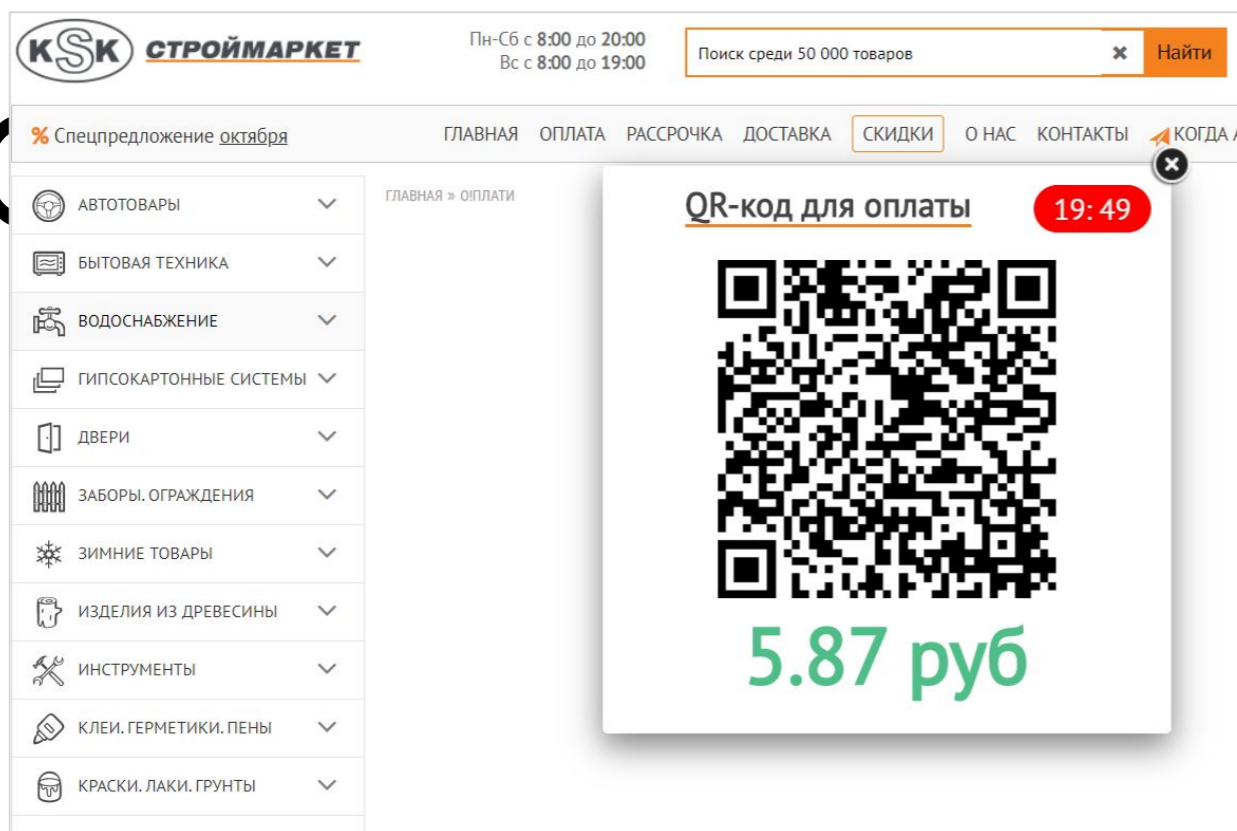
KSK СТРОЙМАРКЕТ

Пн-Сб с 8:00 до 20:00
Вс с 8:00 до 19:00

Поиск среди 50 000 товаров

Найти

% Спецпредложение октября

ГЛАВНАЯ ОПЛАТА РАССРОЧКА ДОСТАВКА СКИДКИ О НАС КОНТАКТЫ КОГДА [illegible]

АВТОТОВАРЫ
БЫТОВАЯ ТЕХНИКА
ВОДОСНАБЖЕНИЕ
ГИПСОКАРТОННЫЕ СИСТЕМЫ
ДВЕРИ
ЗАБОРЫ. ОГРАЖДЕНИЯ
ЗИМНИЕ ТОВАРЫ
ИЗДЕЛИЯ ИЗ ДРЕВЕСИНЫ
ИНСТРУМЕНТЫ
КЛЕИ. ГЕРМЕТИКИ. ПЕНЫ
КРАСКИ. ЛАКИ. ГРУНТЫ

ГЛАВНАЯ » ОПЛАТИ

QR-код для оплаты

19: 49

5.87 руб